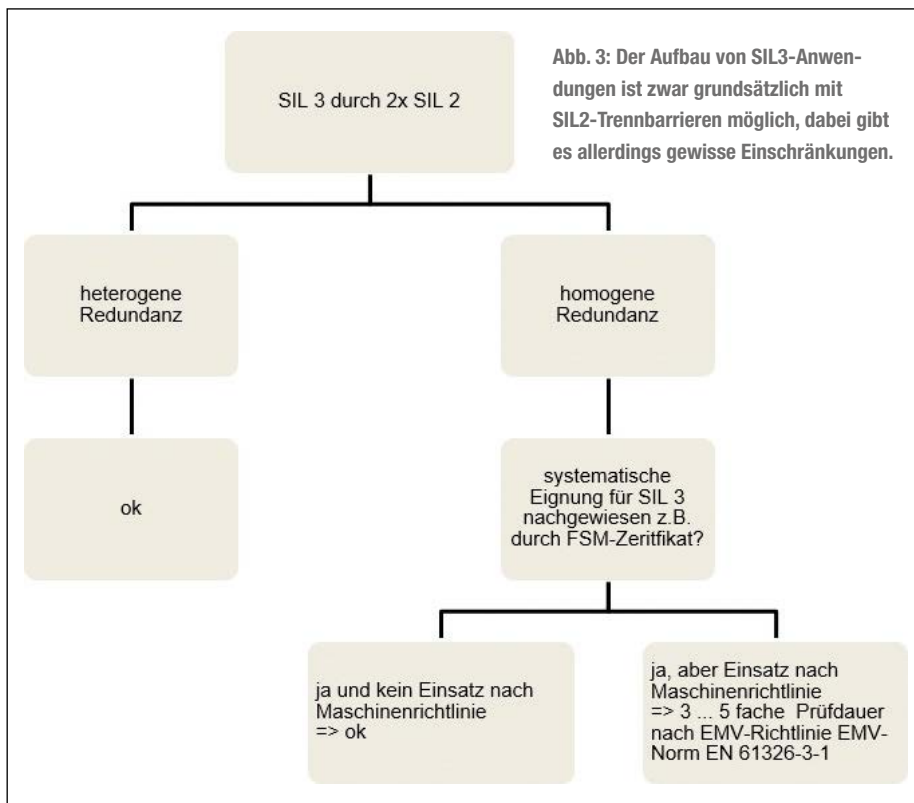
SIL 3 durch 2x SIL 2

Abb. 3: Der Aufbau von SIL3-Anwendungen ist zwar grundsätzlich mit SIL2-Trennbarrieren möglich, dabei gibt es allerdings gewisse Einschränkungen.

heterogene Redundanz

homogene Redundanz

ok

systematische Eignung für SIL 3 nachgewiesen z.B. durch FSM-Zeritfikat?

ja und kein Einsatz nach Maschinenrichtlinie => ok

ja, aber Einsatz nach Maschinenrichtlinie => 3 ... 5 fache Prüfdauer nach EMV-Richtlinie EMV-Norm EN 61326-3-1